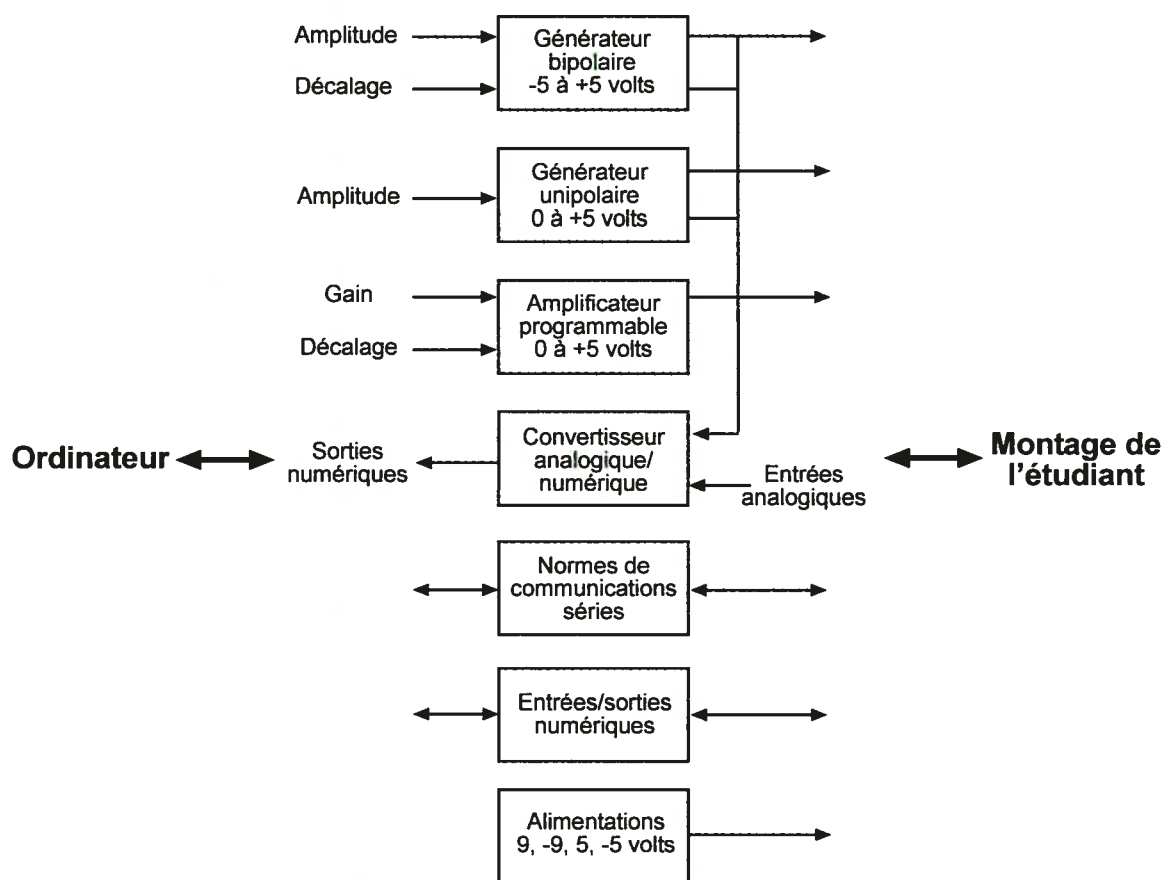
Amplitude

Décalage

Générateur bipolaire -5 à +5 volts

Amplitude

Générateur unipolaire 0 à +5 volts

Gain

Décalage

Amplificateur programmable 0 à +5 volts

Ordinateur

Sorties numériques

Convertisseur analogique/ numérique

Entrées analogiques

Montage de l'étudiant

Normes de communications séries

Entrées/sorties numériques

Alimentations 9, -9, 5, -5 volts